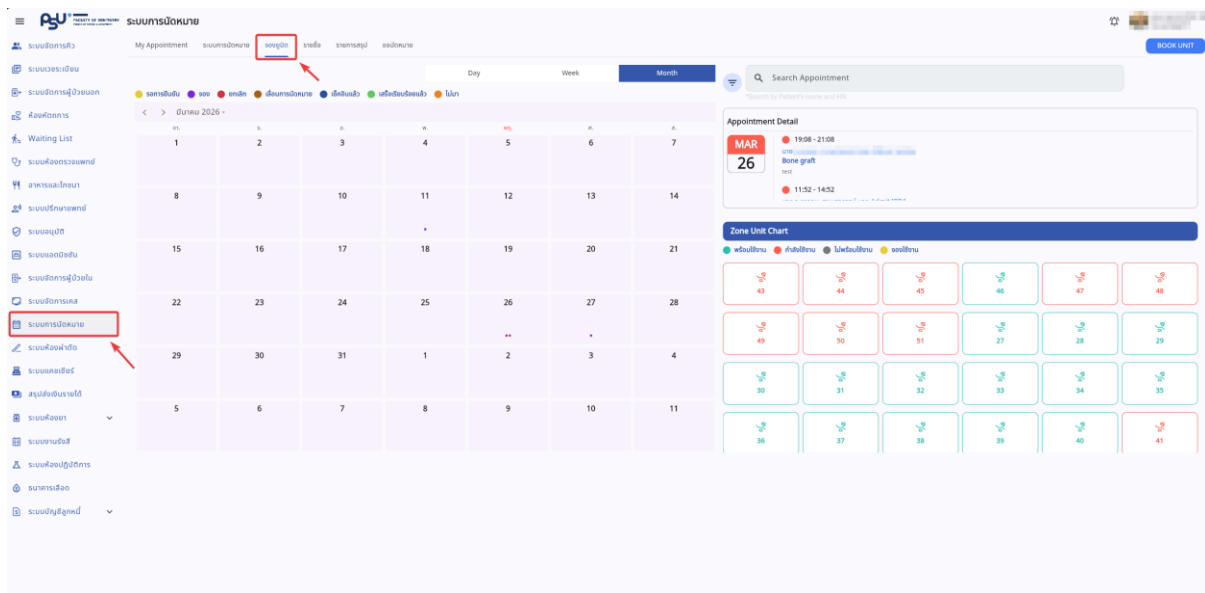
PSU FACULTY OF DENTISTRY ระบบการนัดหมาย

ระบบจัดการคิว
ระบบเวชระเบียน
ระบบจัดการผู้ป่วยนอก
ห้องหัตถการ
Waiting List
ระบบห้องตรวจแพทย์
อาหารและโภชนา
ระบบปรึกษาแพทย์
ระบบอนุมัติ
ระบบแอดมิชชั่น
ระบบจัดการผู้ป่วยใน
ระบบจัดการเคส
ระบบการนัดหมาย
ระบบห้องผ่าตัด
ระบบแคชเชียร์
สรุปส่งเงินรายได้
ระบบห้องยา
ระบบงานรังสี
ระบบห้องปฏิบัติการ
ธนาคารเลือด
ระบบบัญชีลูกหนี้

My Appointment ระบบการนัดหมาย จองยูนิต รายชื่อ รายการสรุป ขอนัดหมาย

BOOK UNIT

Day Week Month

รอการยืนยัน จอง ยกเลิก เลื่อนการนัดหมาย เช็คอินแล้ว เสร็จเรียบร้อยแล้ว ไม่มา

< > มีนาคม 2026

| อา. | จ. | อ. | พ. | พฤ. | ศ. | ส. |
|---|---|---|---|---|---|---|
| 1 | 2 | 3 | 4 | 5 | 6 | 7 |
| 8 | 9 | 10 | 11 | 12 | 13 | 14 |
| 15 | 16 | 17 | 18 | 19 | 20 | 21 |
| 22 | 23 | 24 | 25 | 26 | 27 | 28 |
| 29 | 30 | 31 | 1 | 2 | 3 | 4 |
| 5 | 6 | 7 | 8 | 9 | 10 | 11 |

Search Appointment
*Search by Patient's name and HN

Appointment Detail
MAR 26
19:08 - 21:08
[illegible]
Bone graft
test
11:52 - 14:52

Zone Unit Chart
พร้อมใช้งาน กำลังใช้งาน ไม่พร้อมใช้งาน จองใช้งาน

| 43 | 44 | 45 | 46 | 47 | 48 |
|---|---|---|---|---|---|
| 49 | 50 | 51 | 27 | 28 | 29 |
| 30 | 31 | 32 | 33 | 34 | 35 |
| 36 | 37 | 38 | 39 | 40 | 41 |